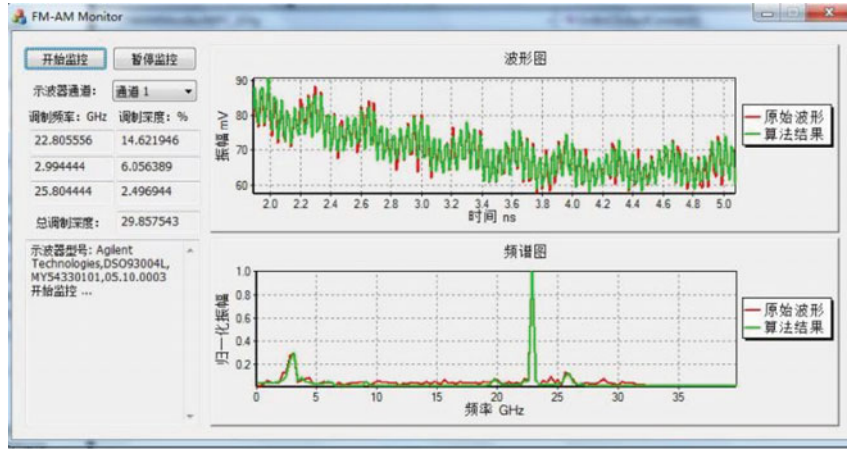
FM-AM Monitor

开始监控 暂停监控

示波器通道: 通道 1

调制频率: GHz 调制深度: %

| 22.805556 | 14.621946 |
|---|---|
| 2.994444 | 6.056389 |
| 25.804444 | 2.496944 |

总调制深度: 29.857543

示波器型号: Agilent Technologies,DSO93004L, MY54330101,05.10.0003
开始监控 ...

波形图

振幅 mV

90
80
70
60

2.0 2.2 2.4 2.6 2.8 3.0 3.2 3.4 3.6 3.8 4.0 4.2 4.4 4.6 4.8 5.0

时间 ns

原始波形
算法结果

频谱图

归一化振幅

1.0
0.8
0.6
0.4
0.2

0 5 10 15 20 25 30 35

频率 GHz

原始波形
算法结果